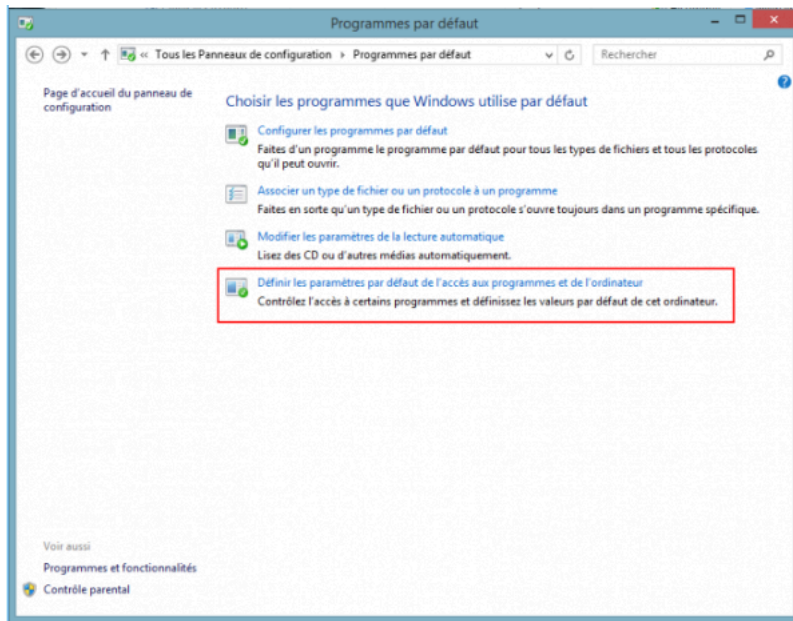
Programmes par défaut

« Tous les Panneaux de configuration › Programmes par défaut

Rechercher

Page d'accueil du panneau de configuration

Choisir les programmes que Windows utilise par défaut

Configurer les programmes par défaut
Faites d'un programme le programme par défaut pour tous les types de fichiers et tous les protocoles qu'il peut ouvrir.

Associer un type de fichier ou un protocole à un programme
Faites en sorte qu'un type de fichier ou un protocole s'ouvre toujours dans un programme spécifique.

Modifier les paramètres de la lecture automatique
Lisez des CD ou d'autres médias automatiquement.

Définir les paramètres par défaut de l'accès aux programmes et de l'ordinateur
Contrôlez l'accès à certains programmes et définissez les valeurs par défaut de cet ordinateur.

Voir aussi
Programmes et fonctionnalités
Contrôle parental